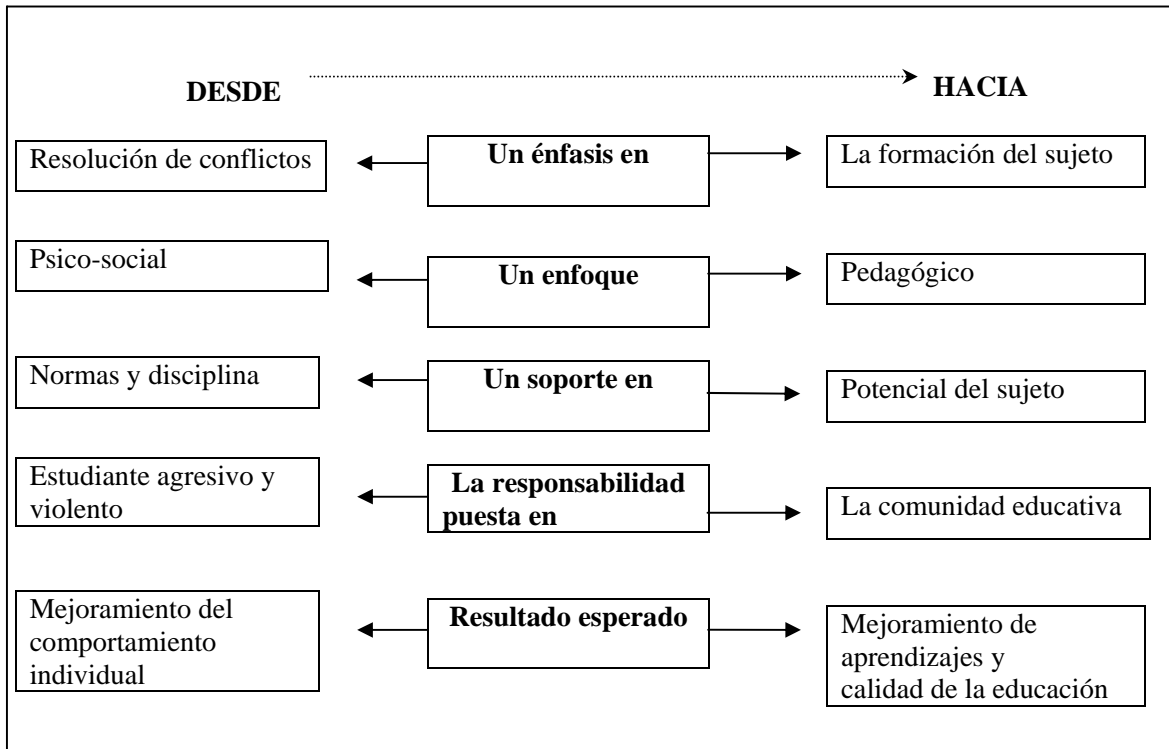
DESDE

HACIA

Resolución de conflictos

Un énfasis en

La formación del sujeto

Psico-social

Un enfoque

Pedagógico

Normas y disciplina

Un soporte en

Potencial del sujeto

Estudiante agresivo y violento

La responsabilidad puesta en

La comunidad educativa

Mejoramiento del comportamiento individual

Resultado esperado

Mejoramiento de aprendizajes y calidad de la educación